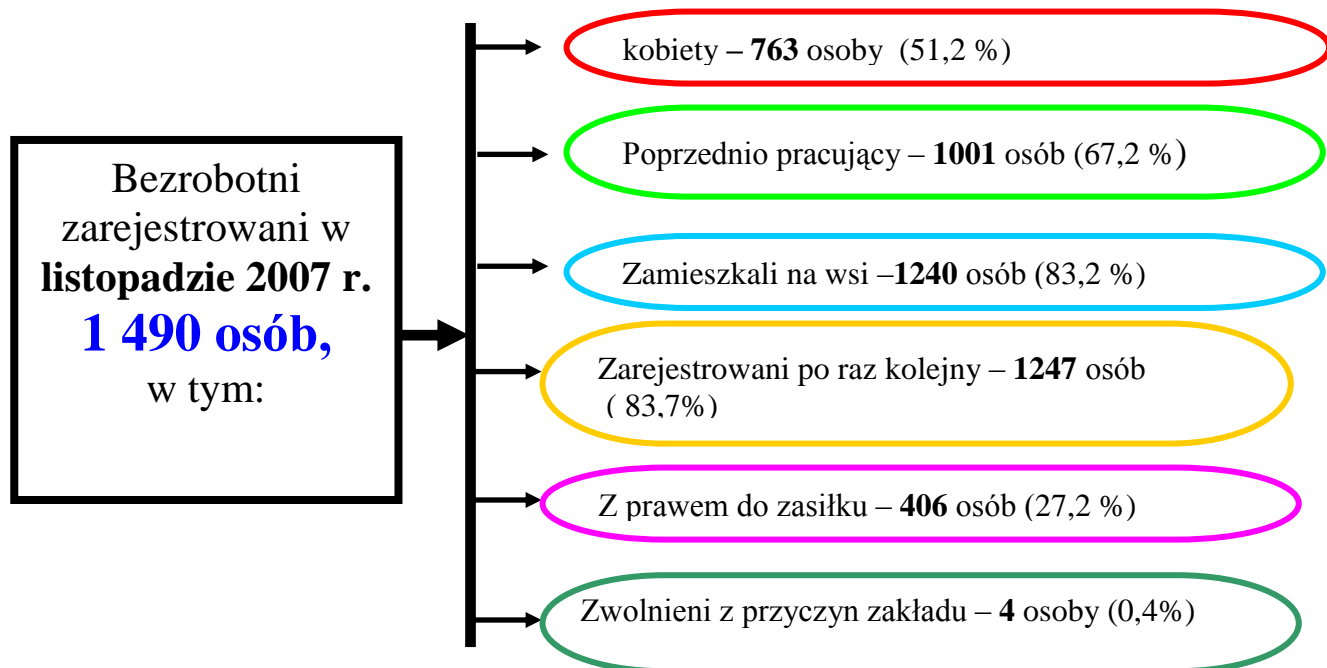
Bezrobotni zarejestrowani w **listopadzie 2007 r.**
**1 490 osób,**
w tym:

kobiety – **763** osoby (51,2 %)

Poprzednio pracujący – **1001** osób (67,2 %)

Zamieszkali na wsi –**1240** osób (83,2 %)

Zarejestrowani po raz kolejny – **1247** osób ( 83,7%)

Z prawem do zasiłku – **406** osób (27,2 %)

Zwolnieni z przyczyn zakładu – **4** osoby (0,4%)